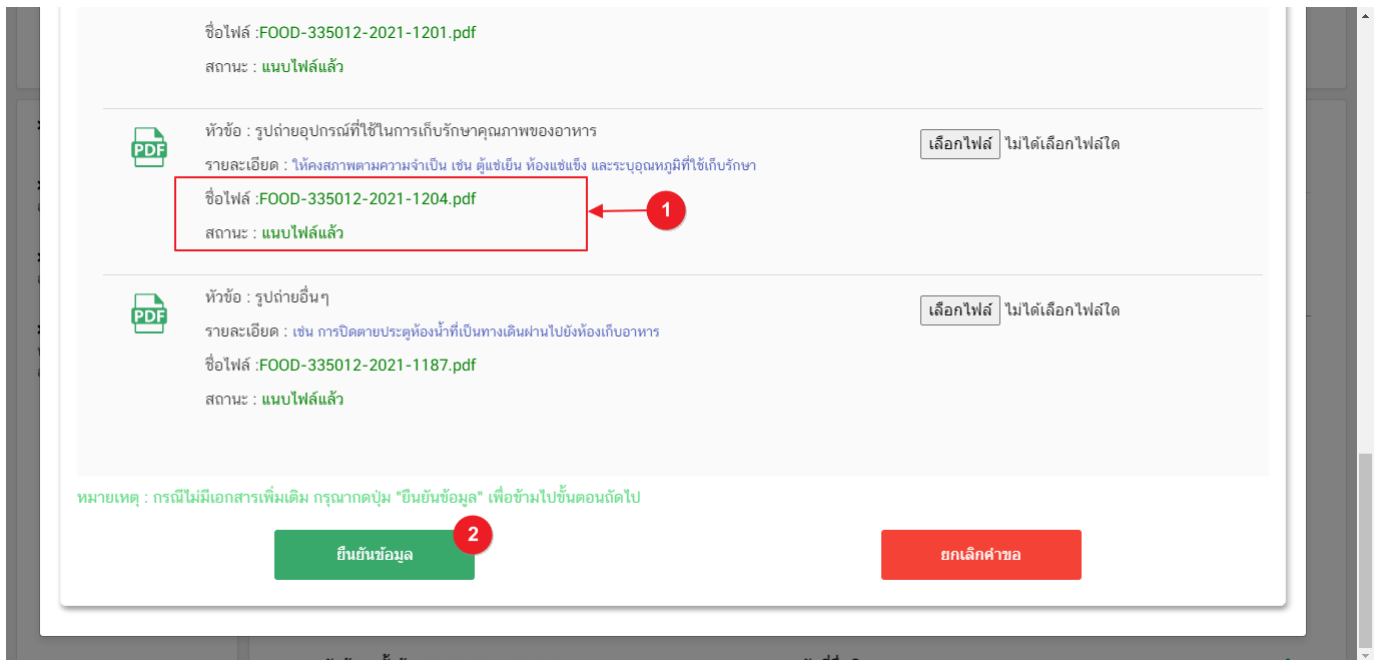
ชื่อไฟล์ :FOOD-335012-2021-1201.pdf

สถานะ : แนบไฟล์แล้ว

หัวข้อ : รูปถ่ายอุปกรณ์ที่ใช้ในการเก็บรักษาคุณภาพของอาหาร

รายละเอียด : ให้คงสภาพตามความจำเป็น เช่น ตู้แช่เย็น ห้องแช่แข็ง และระบุอุณหภูมิที่ใช้เก็บรักษา

ชื่อไฟล์ :FOOD-335012-2021-1204.pdf

สถานะ : แนบไฟล์แล้ว

1

เลือกไฟล์ ไม่ได้เลือกไฟล์ใด

หัวข้อ : รูปถ่ายอื่นๆ

รายละเอียด : เช่น การปิดตายประตูห้องน้ำที่เป็นทางเดินผ่านไปยังห้องเก็บอาหาร

ชื่อไฟล์ :FOOD-335012-2021-1187.pdf

สถานะ : แนบไฟล์แล้ว

เลือกไฟล์ ไม่ได้เลือกไฟล์ใด

หมายเหตุ : กรณีไม่มีเอกสารเพิ่มเติม กรุณากดปุ่ม "ยืนยันข้อมูล" เพื่อข้ามไปขั้นตอนถัดไป

2

ยืนยันข้อมูล

ยกเลิกคำขอ